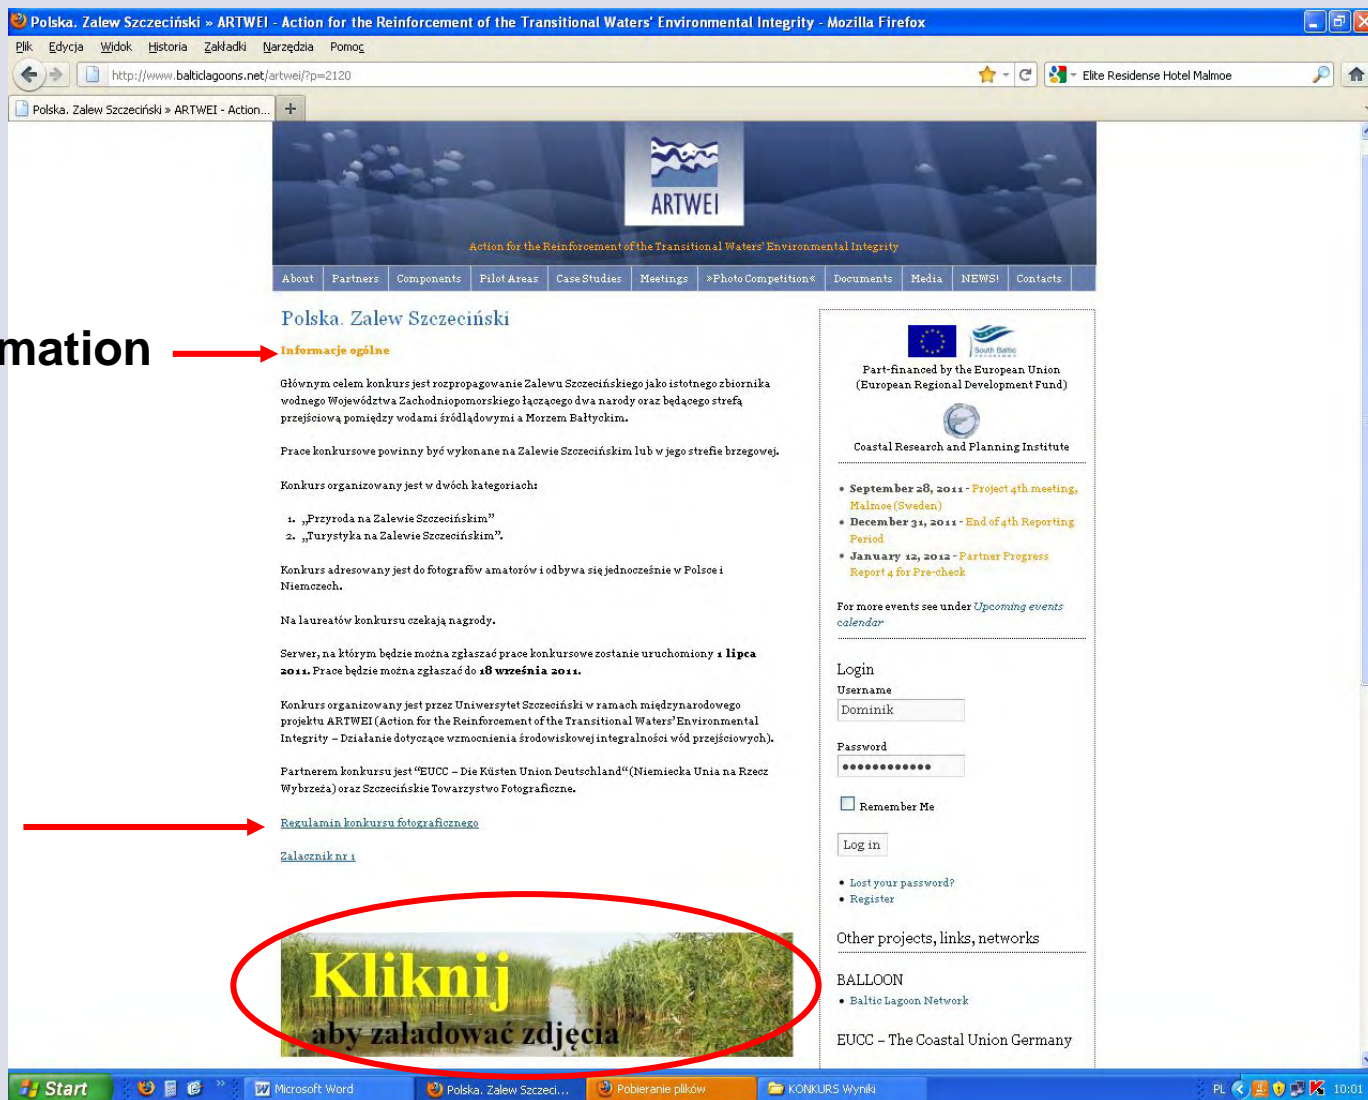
Polska. Zalew Szczeciński » ARTWEI - Action for the Reinforcement of the Transitional Waters' Environmental Integrity - Mozilla Firefox

Plik Edycja Widok Historia Zakładki Narzędzia Pomoc

http://www.balticlagoons.net/artwei/?p=2120

Elite Residense Hotel Malmoe

Polska. Zalew Szczeciński » ARTWEI - Action...

ARTWEI

Action for the Reinforcement of the Transitional Waters' Environmental Integrity

About | Partners | Components | Pilot Areas | Case Studies | Meetings | »Photo Competition« | Documents | Media | NEWS! | Contacts

mation

Polska. Zalew Szczeciński

Informacje ogólne

Głównym celem konkurs jest rozpropagowanie Zalewu Szczecińskiego jako istotnego zbiornika wodnego Województwa Zachodniopomorskiego łączącego dwa narody oraz będącego strefą przejściową pomiędzy wodami śródlądowymi a Morzem Bałtyckim.

Prace konkursowe powinny być wykonane na Zalewie Szczecińskim lub w jego strefie brzegowej.

Konkurs organizowany jest w dwóch kategoriach:

1. „Przyroda na Zalewie Szczecińskim”
2. „Turystyka na Zalewie Szczecińskim”.

Konkurs adresowany jest do fotografów amatorów i odbywa się jednocześnie w Polsce i Niemczech.

Na laureatów konkursu czekają nagrody.

Serwer, na którym będzie można zgłaszać prace konkursowe zostanie uruchomiony 1 lipca 2011. Prace będzie można zgłaszać do 18 września 2011.

Konkurs organizowany jest przez Uniwersytet Szczeciński w ramach międzynarodowego projektu ARTWEI (Action for the Reinforcement of the Transitional Waters' Environmental Integrity – Działanie dotyczące wzmocnienia środowiskowej integralności wód przejściowych).

Partnerem konkursu jest "EUCC – Die Küsten Union Deutschland" (Niemiecka Unia na Rzecz Wybrzeża) oraz Szczecińskie Towarzystwo Fotograficzne.

Regulamin konkursu fotograficznego

Załącznik nr 1

Kliknij
aby załadować zdjęcia

South Baltic

Part-financed by the European Union (European Regional Development Fund)

Coastal Research and Planning Institute

• September 28, 2011 - Project 4th meeting, Malmoe (Sweden)
• December 31, 2011 - End of 4th Reporting Period
• January 12, 2012 - Partner Progress Report 4 for Pre-check

For more events see under Upcoming events calendar

Login
Username
Dominik
Password
••••••••••••
Remember Me
Log in

• Lost your password?
• Register

Other projects, links, networks

BALLOON
• Baltic Lagoon Network

EUCC – The Coastal Union Germany

Start | Microsoft Word | Polska. Zalew Szczeci... | Pobieranie plików | KONKURS Wyniki | PL 10:01